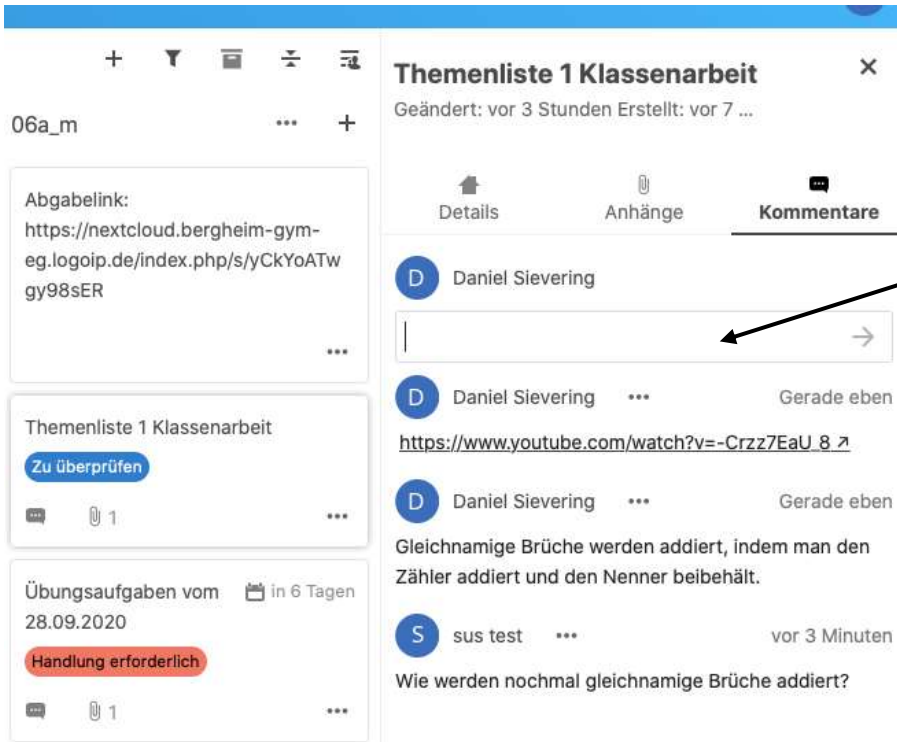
+

06a_m ••• +

Abgabelink: https://nextcloud.bergheim-gym-eg.logoip.de/index.php/s/yCkYoATwgy98sER

•••

Themenliste 1 Klassenarbeit

Zu überprüfen

1 •••

Übungsaufgaben vom 28.09.2020 in 6 Tagen

Handlung erforderlich

1 •••

Themenliste 1 Klassenarbeit ×

Geändert: vor 3 Stunden Erstellt: vor 7 ...

Details Anhänge Kommentare

D Daniel Sievering

D Daniel Sievering ••• Gerade eben

https://www.youtube.com/watch?v=-Crzz7EaU_8 ↗

D Daniel Sievering ••• Gerade eben

Gleichnamige Brüche werden addiert, indem man den Zähler addiert und den Nenner beibehält.

S sus test ••• vor 3 Minuten

Wie werden nochmal gleichnamige Brüche addiert?